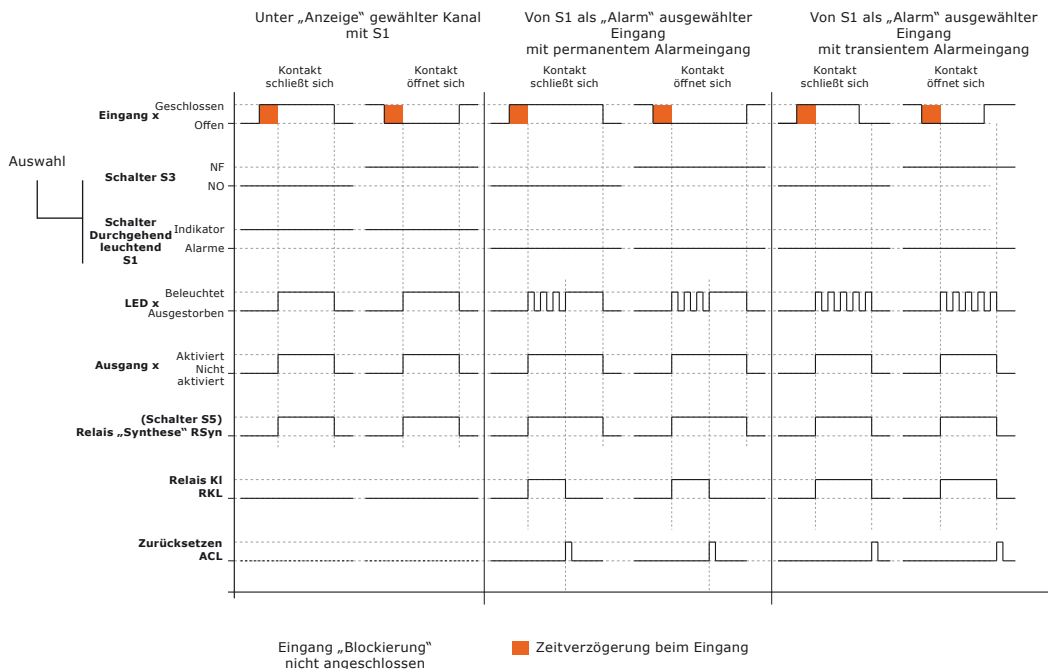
Unter „Anzeige“ gewählter Kanal mit S1

Von S1 als „Alarm“ ausgewählter Eingang mit permanentem Alarmeingang

Von S1 als „Alarm“ ausgewählter Eingang mit transientem Alarmeingang

Kontakt schließt sich

Kontakt öffnet sich

Kontakt schließt sich

Kontakt öffnet sich

Kontakt schließt sich

Kontakt öffnet sich

Eingang x

Geschlossen

Offen

Auswahl

Schalter S3

NF

NO

Schalter Durchgehend leuchtend S1

Indikator

Alarme

LED x

Beleuchtet

Ausgestorben

Ausgang x

Aktiviert

Nicht aktiviert

(Schalter S5) Relais „Synthese“ RSyn

Relais Kl RKL

Zurücksetzen ACL

Eingang „Blockierung“ nicht angeschlossen

Zeitverzögerung beim Eingang